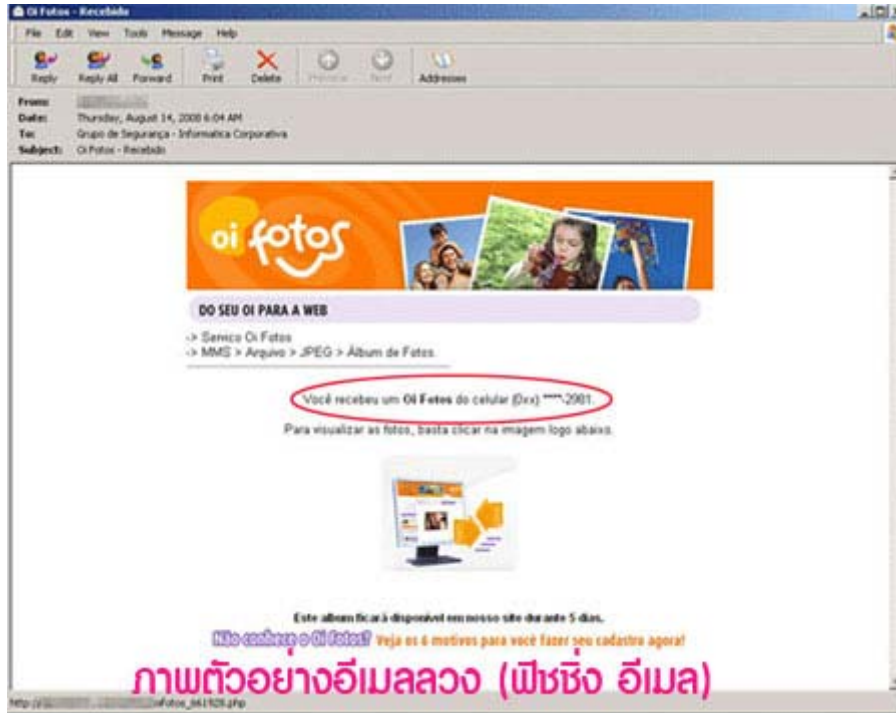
Oi Fotos - Recebido

File Edit View Tools Message Help

Reply Reply All Forward Print Delete Previous Next Addresses

From: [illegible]
Date: Thursday, August 14, 2008 6:04 AM
To: Grupo de Segurança - Informatica Corporativa
Subject: Oi Fotos - Recebido

oi fotos

DO SEU OI PARA A WEB

-> Serviço Oi Fotos
-> MMS > Arquivo > JPEG > Álbum de Fotos

Você recebeu um Oi Fotos do celular (0xx) ****-2981.

Para visualizar as fotos, basta clicar na imagem logo abaixo.

Este album ficará disponível em nosso site durante 5 dias.

Não conhece o Oi Fotos? Veja os 6 motivos para você fazer seu cadastro agora!

ภาพตัวอย่างอีเมลลวง (ฟิชชิ่ง อีเมล)

http://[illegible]oifotos_661928.php